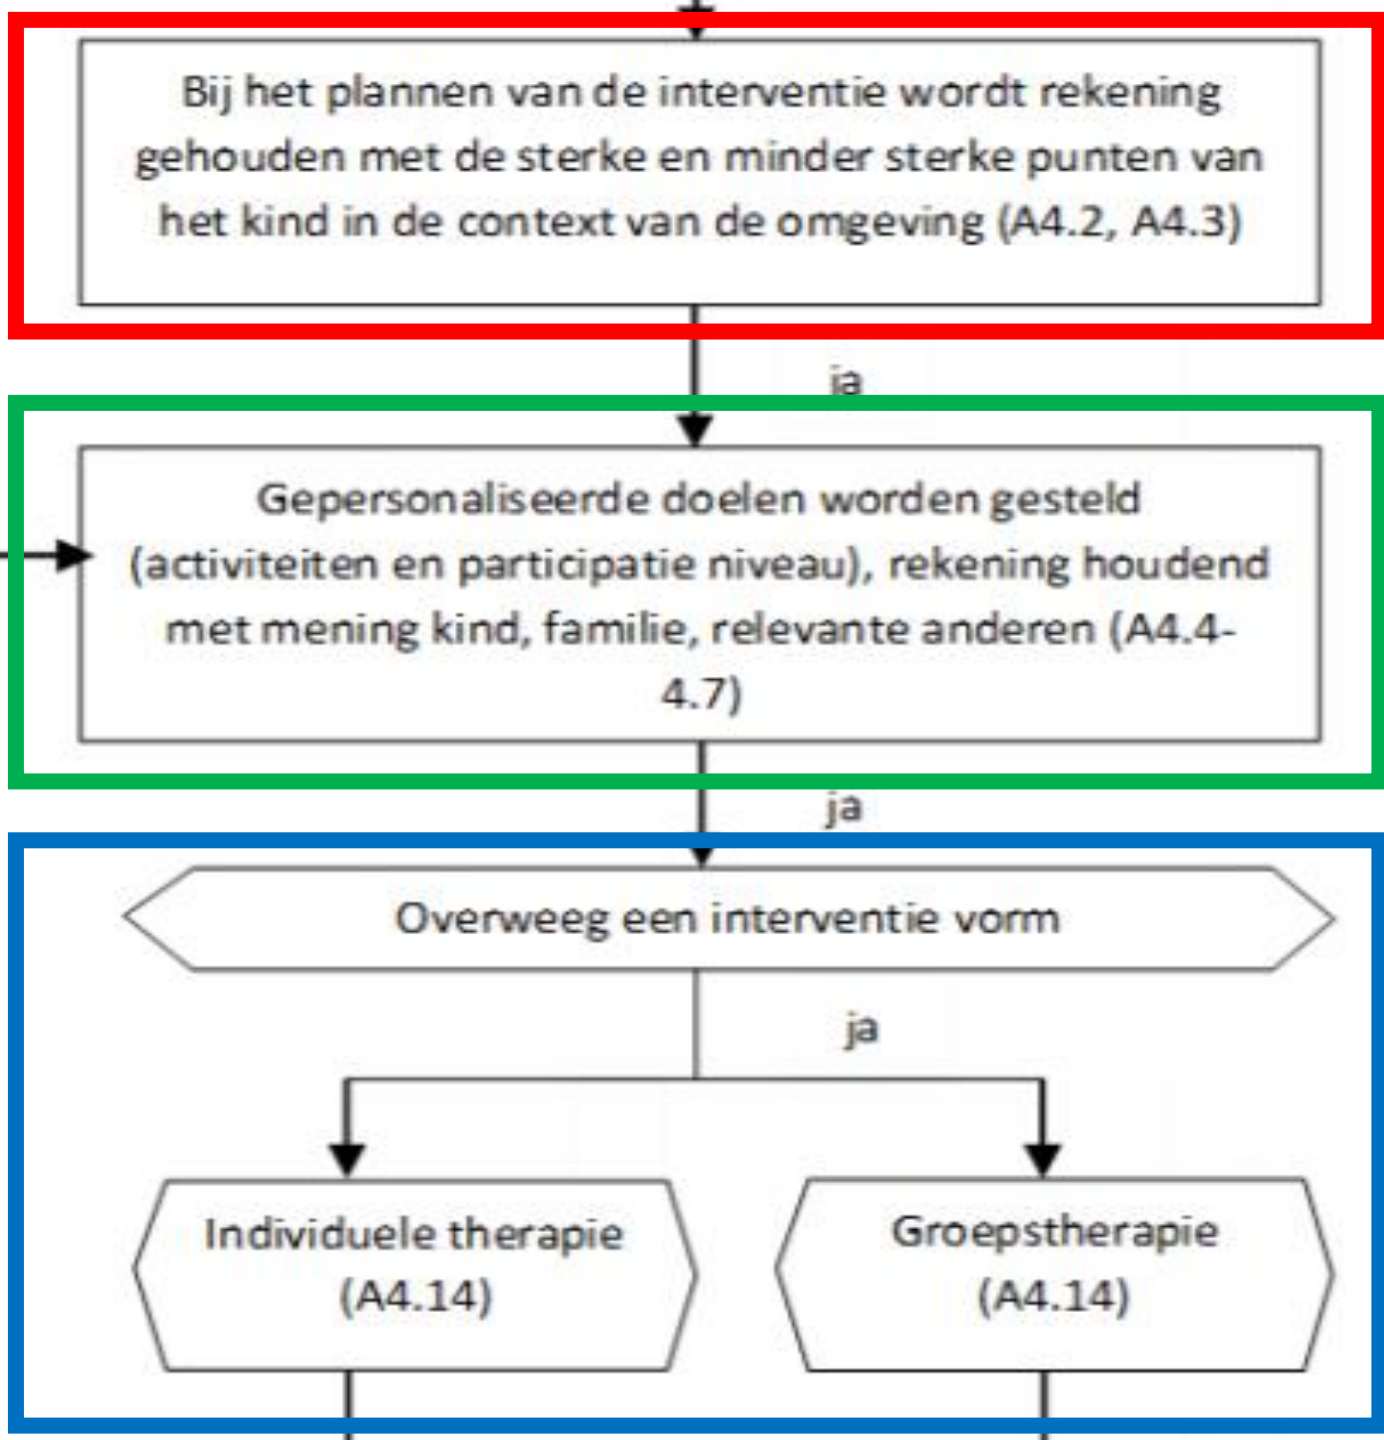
Bij het plannen van de interventie wordt rekening gehouden met de sterke en minder sterke punten van het kind in de context van de omgeving (A4.2, A4.3)

ja

Gepersonaliseerde doelen worden gesteld (activiteiten en participatie niveau), rekening houdend met mening kind, familie, relevante anderen (A4.4-4.7)

ja

Overweeg een interventie vorm

ja

Individuele therapie (A4.14)

Groepstherapie (A4.14)